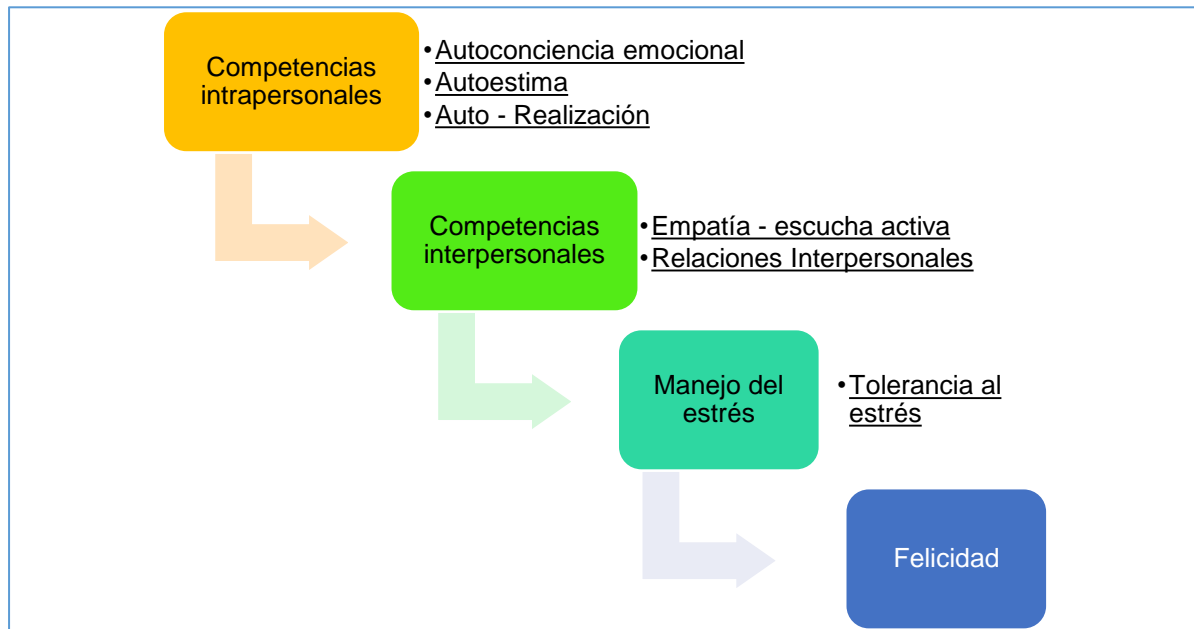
Competencias intrapersonales

• Autoconciencia emocional
• Autoestima
• Auto - Realización

Competencias interpersonales

• Empatía - escucha activa
• Relaciones Interpersonales

Manejo del estrés

• Tolerancia al estrés

Felicidad